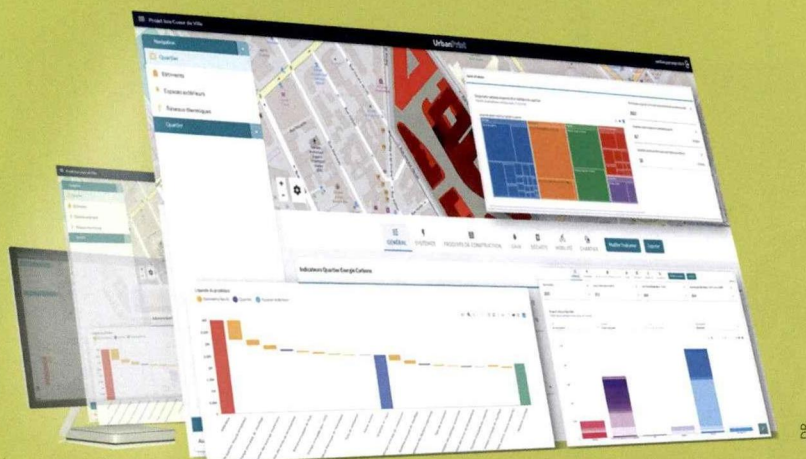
Projet Îlot Coeur de Ville

UrbanPrint

Navigation

Quartier

Bâtiments

Espaces extérieurs

Réseaux thermiques

Quartier

GÉNÉRAL

SYSTÈMES

PRODUITS DE CONSTRUCTION

EAUX

DÉCHETS

MOBILITÉ

CHANTIER

Modifier l'indicateur

Exporter

Indicateurs Quartier Énergie Carbone

Bâtiments

Quartier

Espaces extérieurs

08